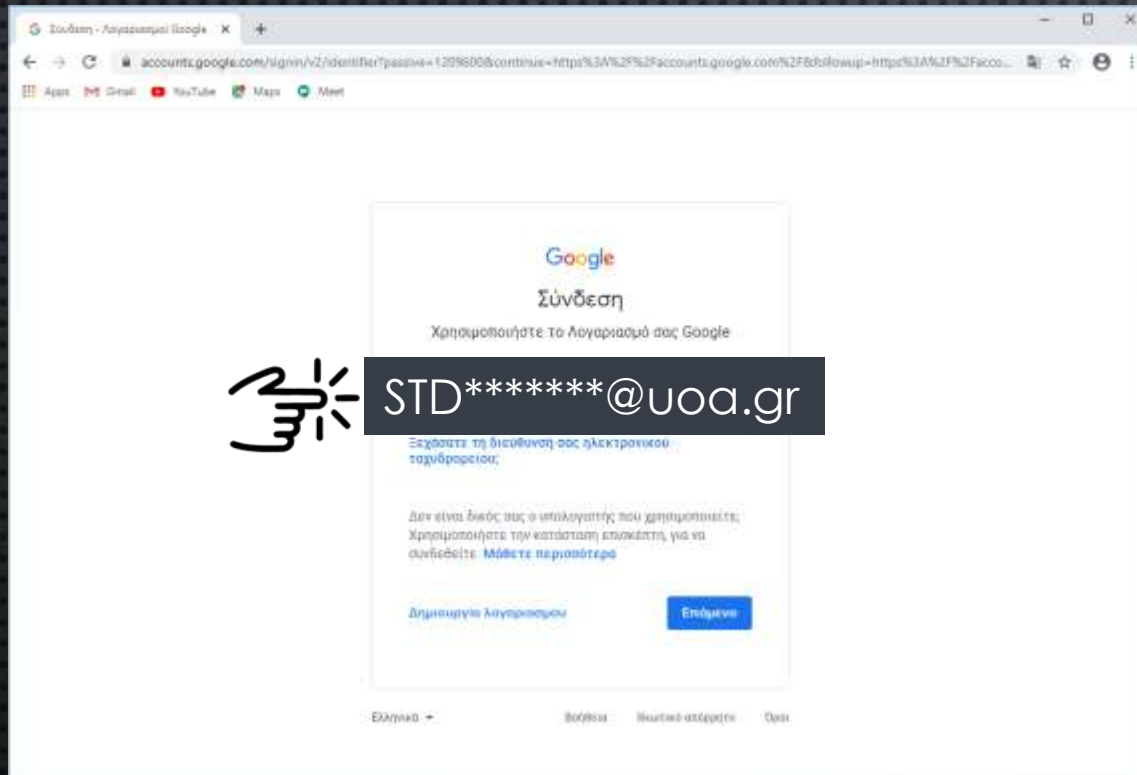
Σύνδεση - Λογαριασμοί Google ×

accounts.google.com/signin/v2/identifier?passive=1209600&continue=https%3A%2F%2Faccounts.google.com%2F&followup=https%3A%2F%2Facco...

Apps Gmail YouTube Maps Meet

Google

Σύνδεση

Χρησιμοποιήστε το Λογαριασμό σας Google

STD*******@uoa.gr

Ξεχάσατε τη διεύθυνση σας ηλεκτρονικού ταχυδρομείου;

Δεν είναι δικός σας ο υπολογιστής που χρησιμοποιείτε; Χρησιμοποιήστε την κατάσταση επισκέπτη, για να συνδεθείτε. Μάθετε περισσότερα

Δημιουργία λογαριασμού

Επόμενο

Ελληνικά ▾

Βοήθεια

Απόρρητο

Όροι